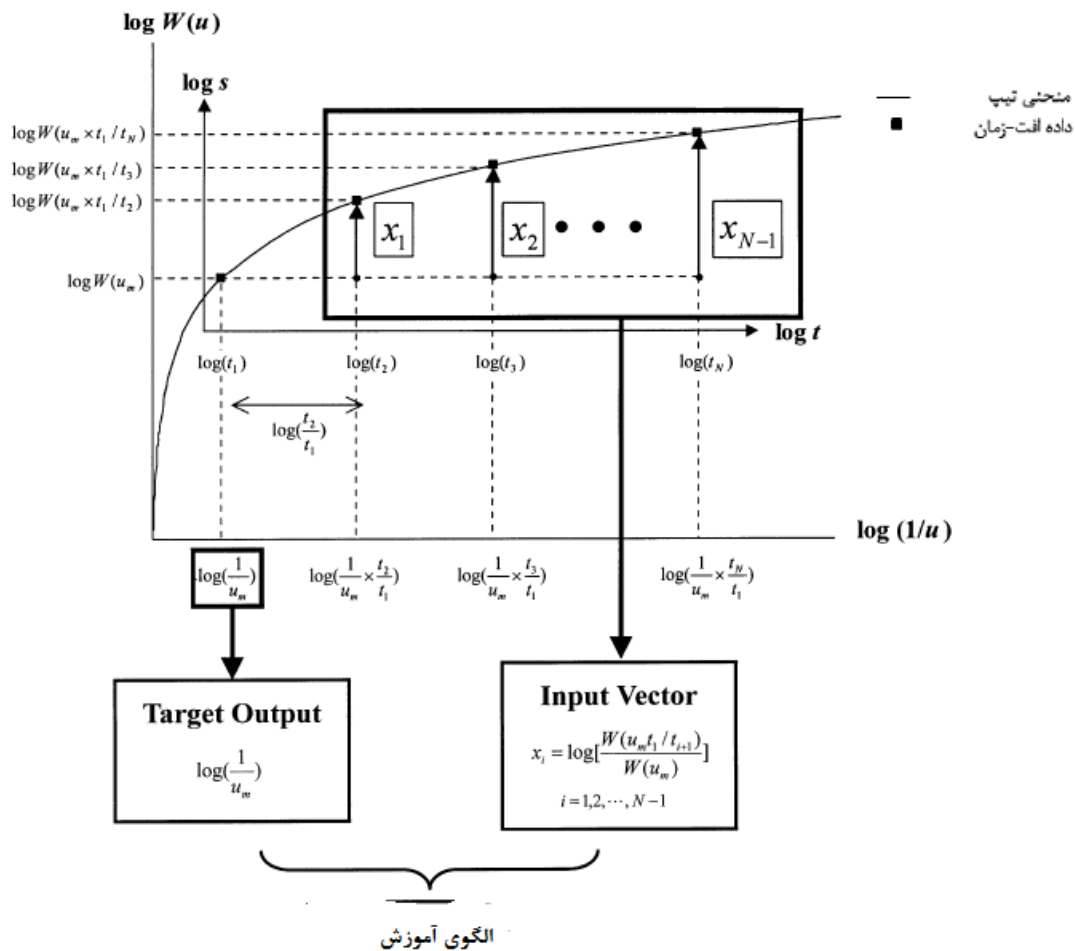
$\log W(u)$

$\log s$

منحنی تیپ

داده افت-زمان

$\log W(u_m \times t_1 / t_N)$

$\log W(u_m \times t_1 / t_3)$

$\log W(u_m \times t_1 / t_2)$

$\log W(u_m)$

$x_1$

$x_2$

$x_{N-1}$

$\log t$

$\log(t_1)$

$\log(t_2)$

$\log(t_3)$

$\log(t_N)$

$\log(\frac{t_2}{t_1})$

$\log(1/u)$

$\log(\frac{1}{u_m})$

$\log(\frac{1}{u_m} \times \frac{t_2}{t_1})$

$\log(\frac{1}{u_m} \times \frac{t_3}{t_1})$

$\log(\frac{1}{u_m} \times \frac{t_N}{t_1})$

Target Output

$\log(\frac{1}{u_m})$

Input Vector

$x_i = \log[\frac{W(u_m t_1 / t_{i+1})}{W(u_m)}]$

$i = 1, 2, \cdots, N-1$

الگوی آموزش